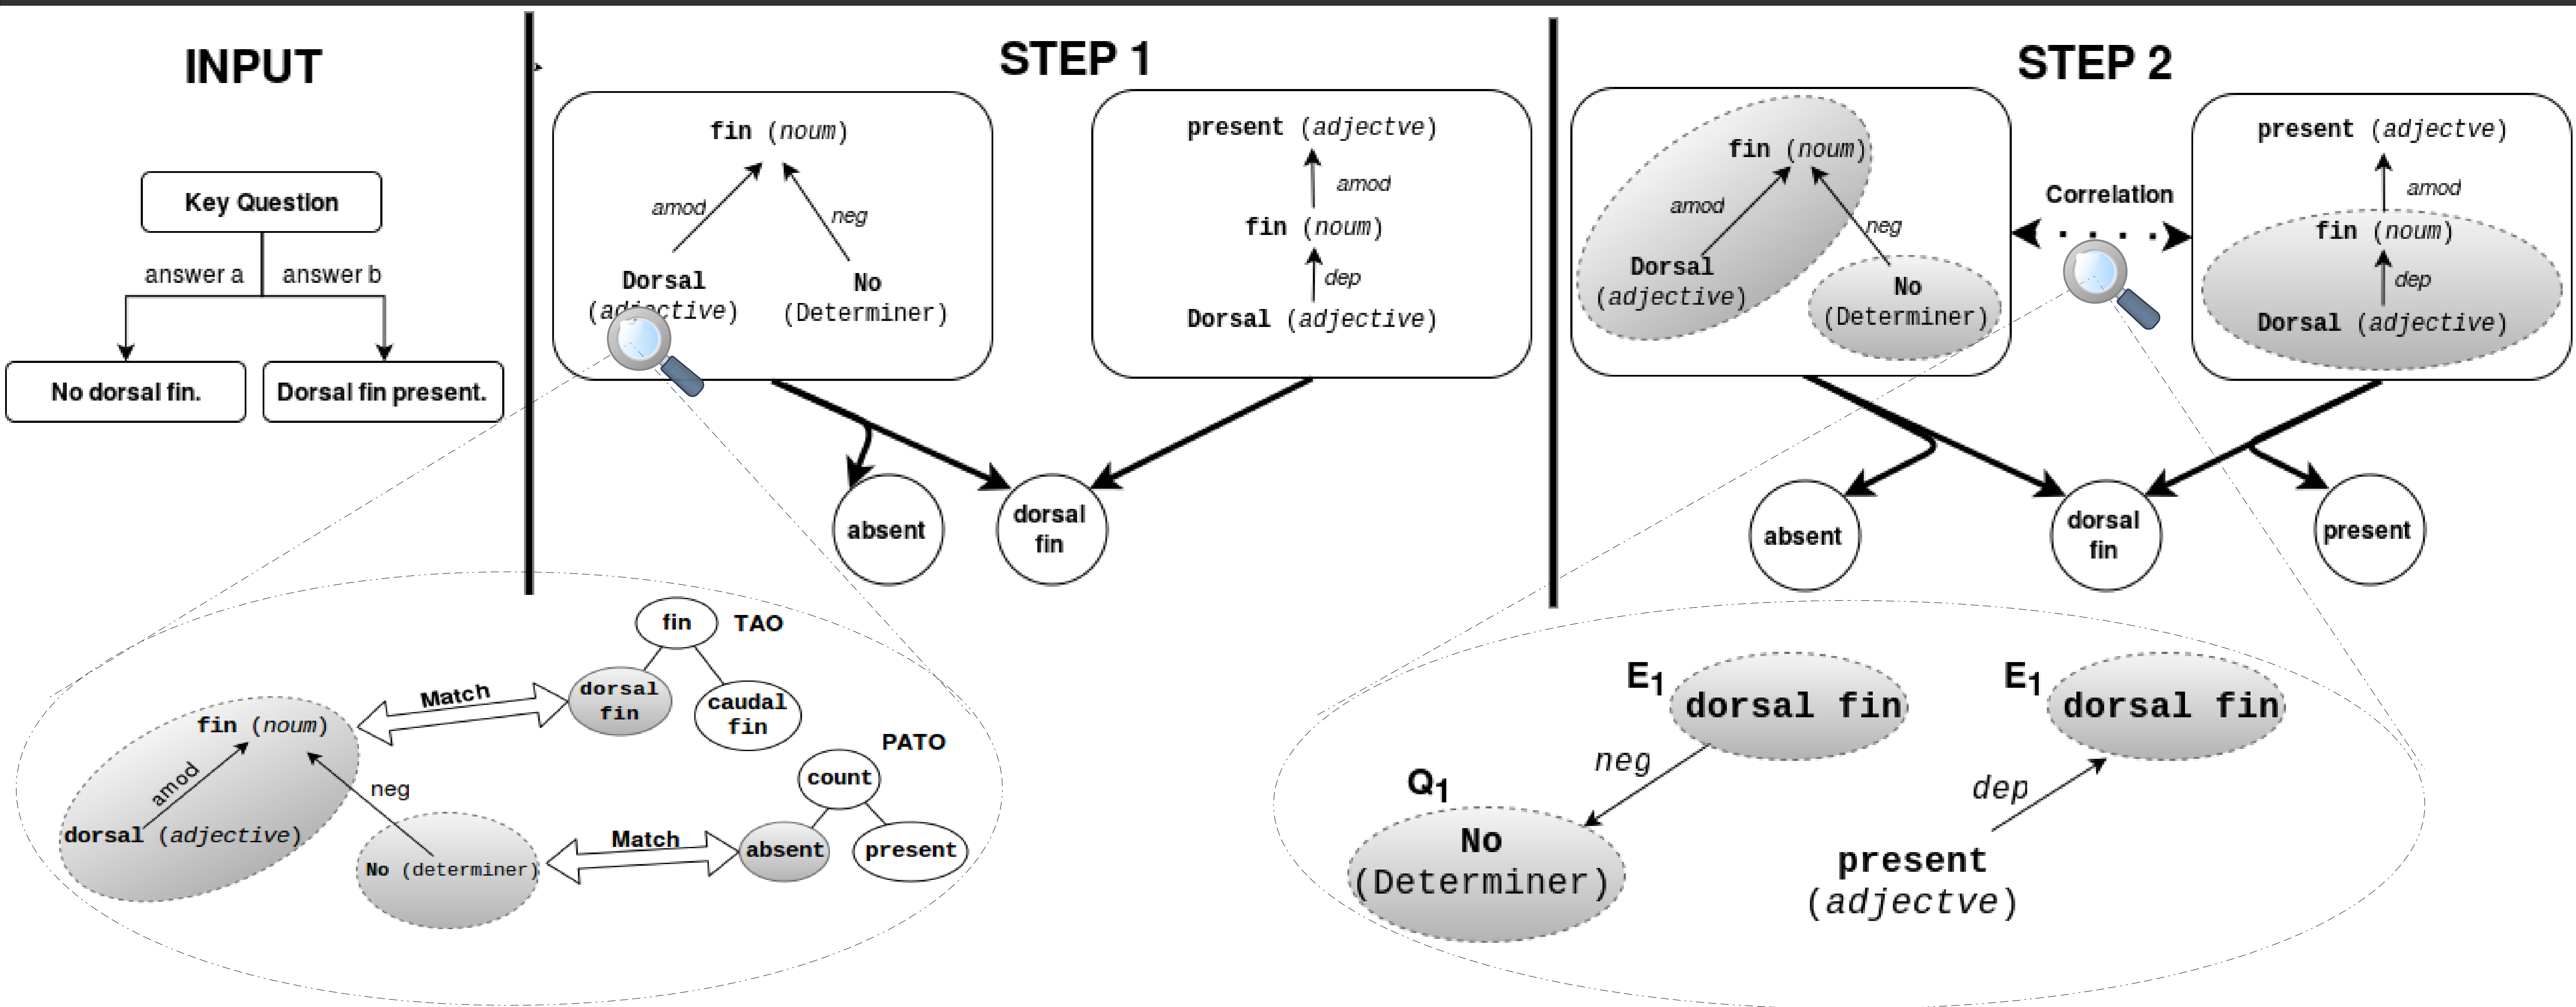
INPUT

Key Question

answer a

answer b

No dorsal fin.

Dorsal fin present.

STEP 1

fin (noum)

amod

neg

Dorsal (adjective)

No (Determiner)

present (adjectve)

amod

fin (noum)

dep

Dorsal (adjective)

absent

dorsal fin

STEP 2

fin (noum)

amod

neg

Dorsal (adjective)

No (Determiner)

Correlation

present (adjectve)

amod

fin (noum)

dep

Dorsal (adjective)

absent

dorsal fin

present

fin

TAO

dorsal fin

caudal fin

Match

fin (noum)

amod

neg

dorsal (adjective)

No (determiner)

PATO

count

Match

absent

present

$E_1$ dorsal fin

neg

$Q_1$

No (Determiner)

$E_1$ dorsal fin

dep

present (adjectve)